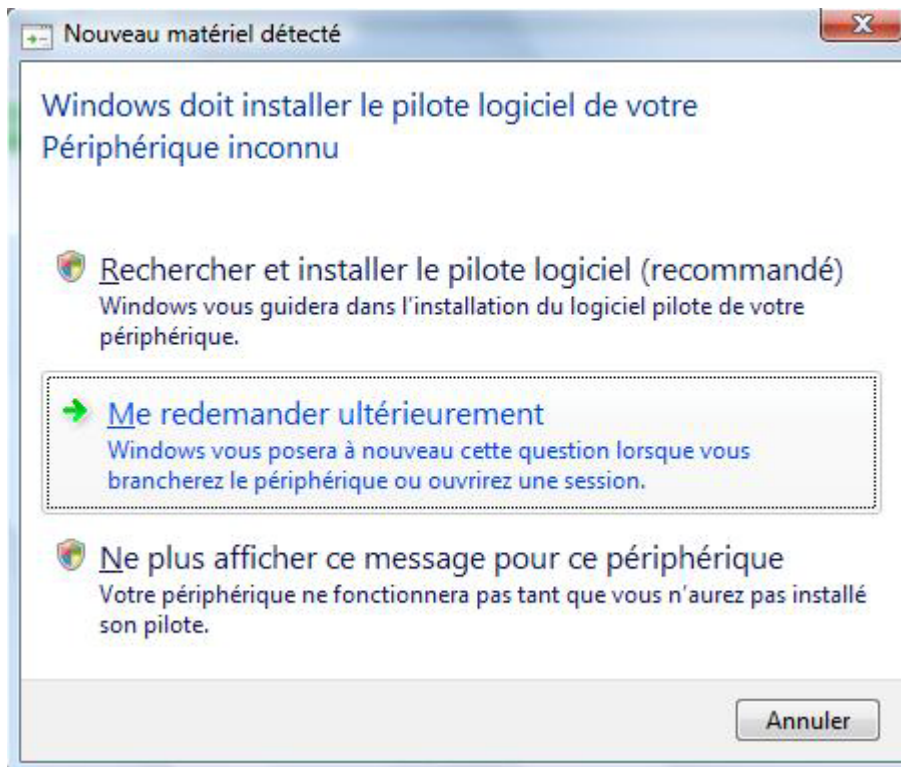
Nouveau matériel détecté

Windows doit installer le pilote logiciel de votre Périphérique inconnu

Rechercher et installer le pilote logiciel (recommandé)
Windows vous guidera dans l'installation du logiciel pilote de votre périphérique.

Me redemander ultérieurement
Windows vous posera à nouveau cette question lorsque vous brancherez le périphérique ou ouvrirez une session.

Ne plus afficher ce message pour ce périphérique
Votre périphérique ne fonctionnera pas tant que vous n'aurez pas installé son pilote.

Annuler